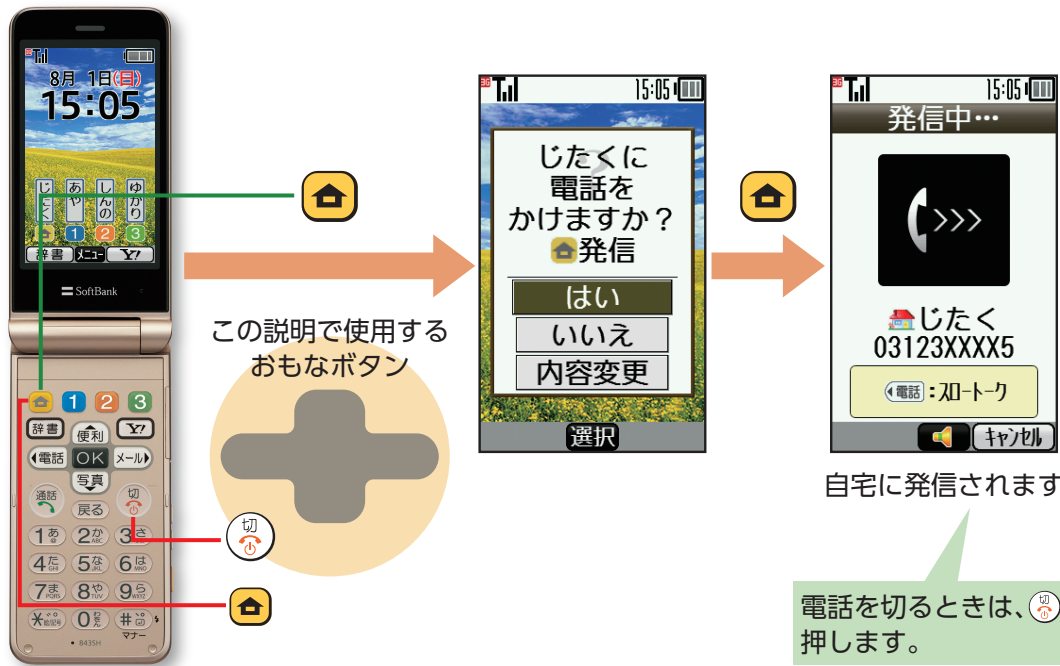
8月 1日(日)
15:05
じたく
あや
しんの
ゆかり
1 2 3
辞書 メニュー Y!
SoftBank
1 2 3
辞書 便利 Y!
電話 OK メール
写真
通話 戻る 切
1 2 3
4 5 6
7 8 9
* 0 #
マナー
8435H
切
この説明で使用するおもなボタン
15:05
じたくに電話をかけますか？
発信
はい
いいえ
内容変更
選択
15:05
発信中…
じたく
03123XXXX5
電話：スロートーク
キャンセル
自宅に発信されます
電話を切るときは、切押します。